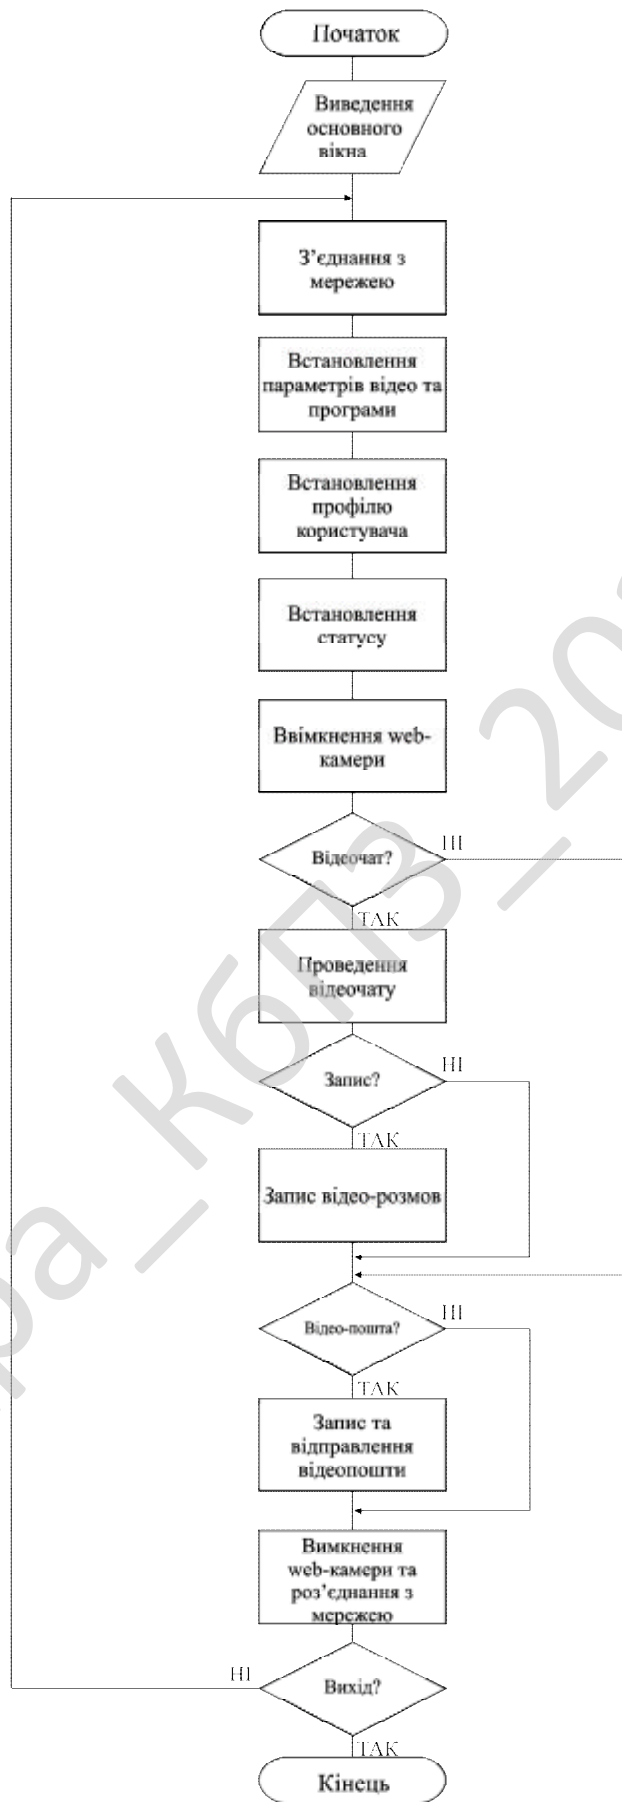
Початок

Виведення основного вікна

З'єднання з мережею

Встановлення параметрів відео та програми

Встановлення профілю користувача

Встановлення статусу

Ввімкнення web-камери

Відеочат?

НІ

ТАК

Проведення відеочату

Запис?

НІ

ТАК

Запис відео-розмов

Відео-пошта?

НІ

ТАК

Запис та відправлення відеопошти

Вимкнення web-камери та роз'єднання з мережею

НІ

Вихід?

ТАК

Кінець